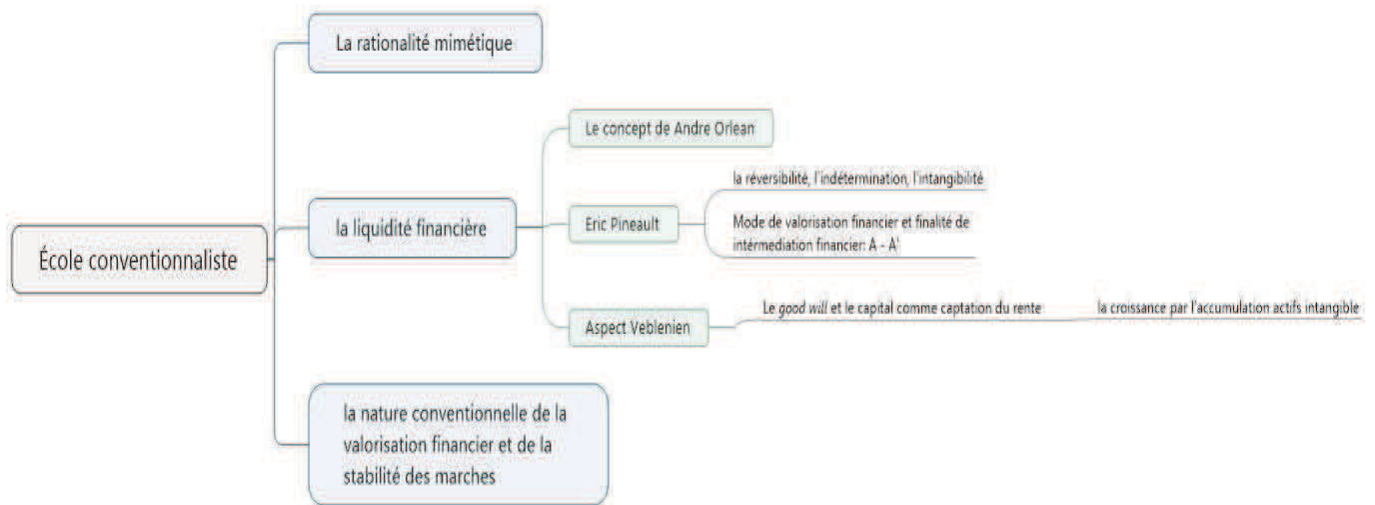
École conventionnaliste

La rationalité mimétique

la liquidité financière

Le concept de Andre Orlean

Eric Pineault

la réversibilité, l'indétermination, l'intangibilité

Mode de valorisation financier et finalité de intérmediation financier: A - A'

Aspect Veblenien

Le good will et le capital comme captation du rente

la croissance par l'accumulation actifs intangible

la nature conventionnelle de la valorisation financier et de la stabilité des marches